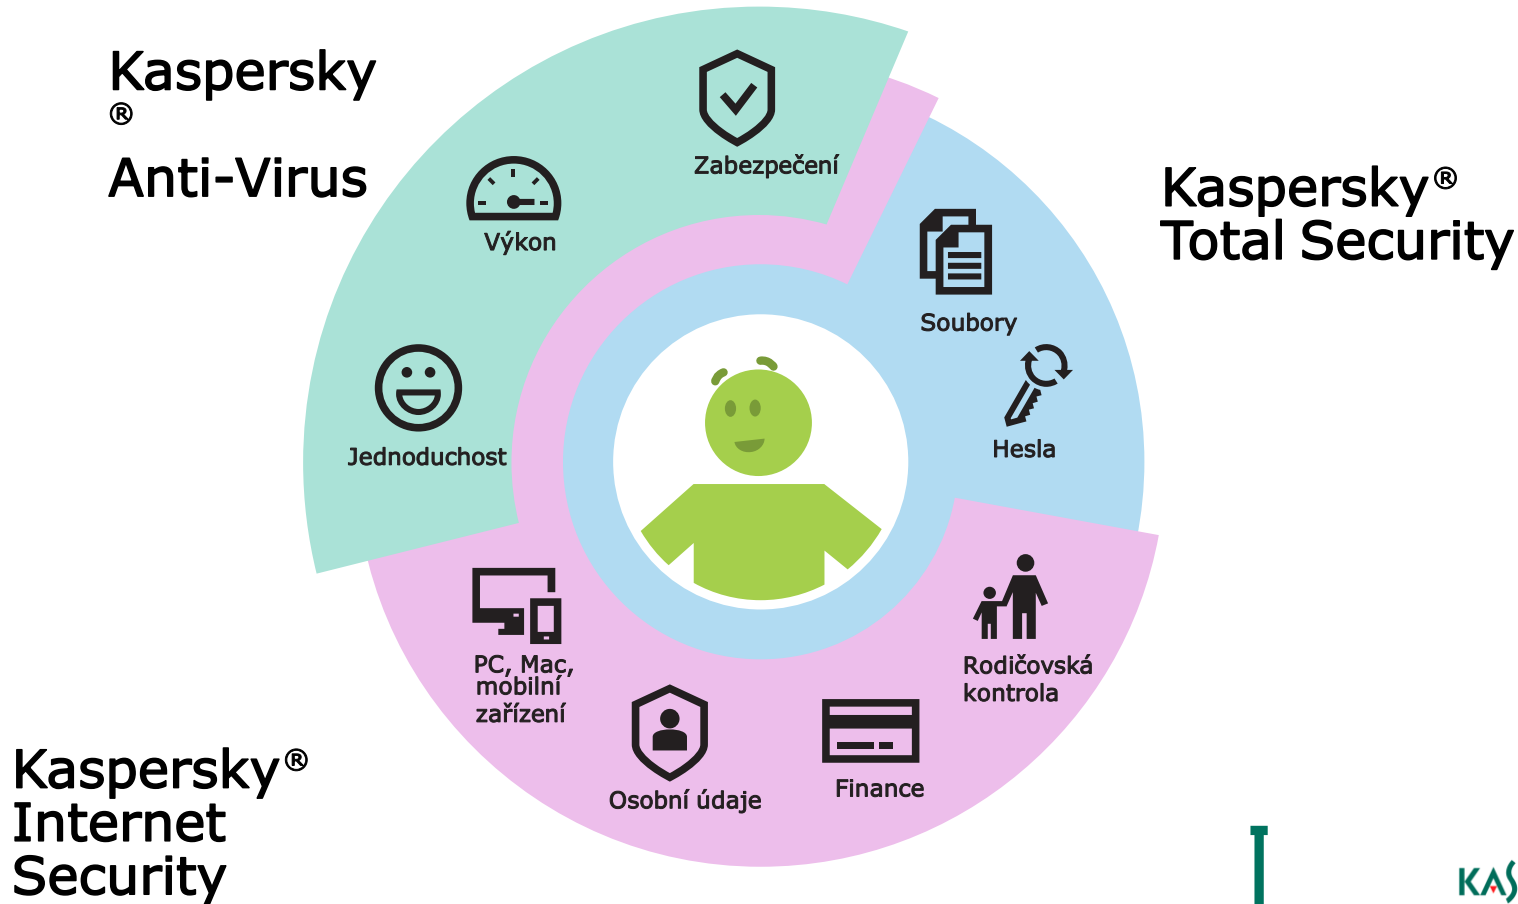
Kaspersky
®
Anti-Virus

Zabezpečení

Výkon

Jednoduchost

Kaspersky®
Total Security

Soubory

Hesla

Rodičovská kontrola

Finance

Osobní údaje

PC, Mac, mobilní zařízení

Kaspersky®
Internet
Security

KAS